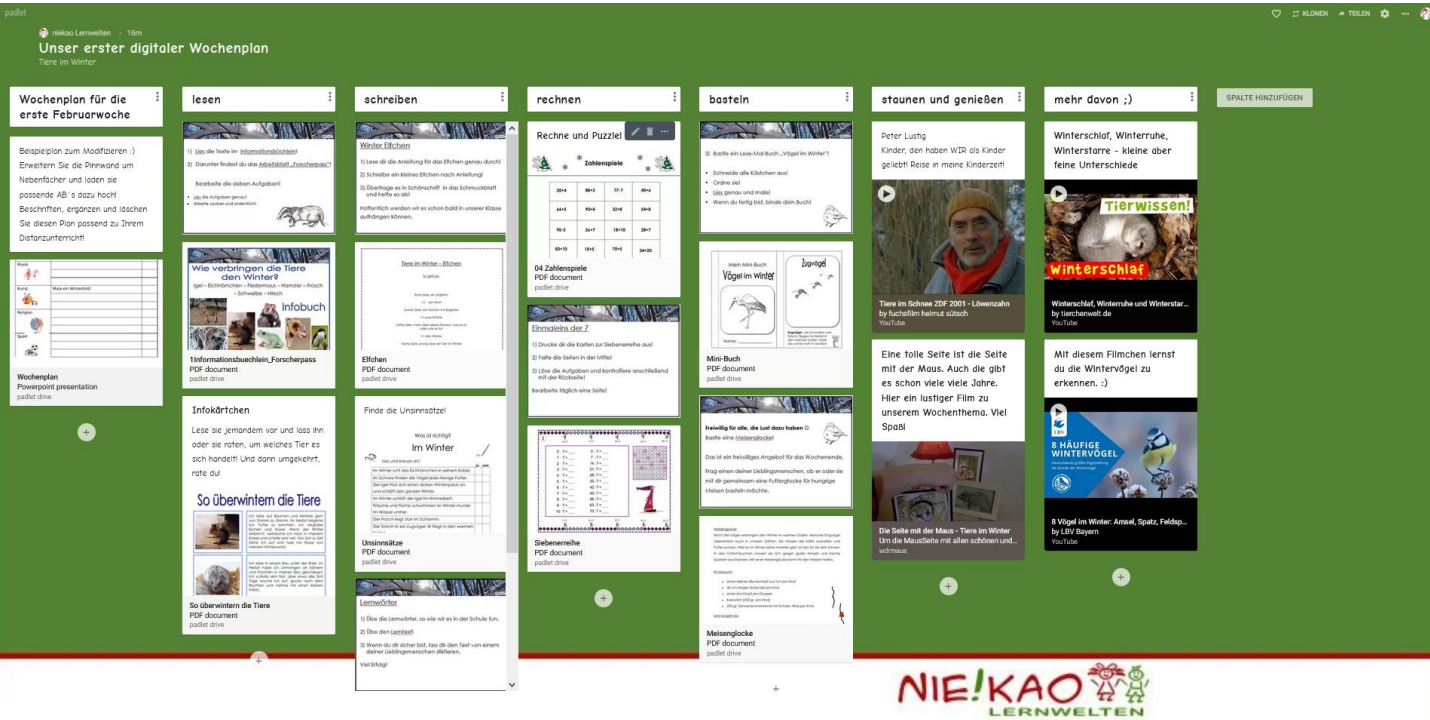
padlet

niekao Lernwelten • 16m
Unser erster digitaler Wochenplan
Tiere im Winter

KLONEN TEILEN

Wochenplan für die erste Februarwoche

Beispielplan zum Modifizieren :) Erweitern Sie die Pinnwand um Nebenfächer und laden sie passende AB´s dazu hoch! Beschriften, ergänzen und löschen Sie diesen Plan passend zu Ihrem Distanzunterricht!

Wochenplan
Powerpoint presentation
padlet drive

lesen

1) Lies die Texte im Informationsbüchlein.
2) Darunter findest du das Arbeitsblatt „Forscherpass"!
Bearbeite die sieben Aufgaben!

Wie verbringen die Tiere den Winter?
Igel – Eichhörnchen – Fledermaus – Hamster – Frosch – Schwalbe – Hirsch
Infobuch

1Informationsbuechlein_Forscherpass
PDF document
padlet drive

Infokärtchen

Lese sie jemandem vor und lass ihn oder sie raten, um welches Tier es sich handelt! Und dann umgekehrt, rate du!

So überwintern die Tiere

So überwintern die Tiere
PDF document
padlet drive

schreiben

Winter Elfchen
1) Lese dir die Anleitung für das Elfchen genau durch!
2) Schreibe ein kleines Elfchen nach Anleitung!
3) Übertrage es in Schönschrift in das Schmuckblatt und hefte es ab!
Hoffentlich werden wir es schon bald in unserer Klasse aufhängen können.

Tiere im Winter – Elfchen

Elfchen
PDF document
padlet drive

Finde die Unsinnsätze!

Was ist richtig?
Im Winter

Unsinnsätze
PDF document
padlet drive

Lernwörter
1) Übe die Lernwörter, so wie wir es in der Schule tun.
2) Übe den Lernfest!
3) Wenn du dir sicher bist, lass dir den Text von einem deiner Lieblingsmenschen diktieren.
Viel Erfolg!

rechnen

Rechne und Puzzle!

Zahlenspiele

04 Zahlenspiele
PDF document
padlet drive

Einmaleins der 7
1) Drucke dir die Karten zur Siebenerreihe aus!
2) Falte die Seiten in der Mitte!
3) Löse die Aufgaben und kontrolliere anschließend mit der Rückseite!
Bearbeite täglich eine Seite!

Siebenerreihe
PDF document
padlet drive

basteln

1) Bastle ein Lese-Mal-Buch „Vögel im Winter"!
• Schneide alle Kästchen aus!
• Ordne sie!
• Lies genau und male!
• Wenn du fertig bist, binde dein Buch!

Mein Mini-Buch
Vögel im Winter
Zugvögel

Mini-Buch
PDF document
padlet drive

Freiwillig für alle, die Lust dazu haben ☺
Bastle eine Meisenglocke!
Das ist ein freiwilliges Angebot für das Wochenende.
Frag einen deiner Lieblingsmenschen, ob er oder sie mit dir gemeinsam eine Futterglocke für hungrige Meisen basteln möchte.

Meisenglocke
PDF document
padlet drive

staunen und genießen

Peter Lustig
Kinder, den haben WIR als Kinder geliebt! Reise in meine Kinderzeit!

Tiere im Schnee ZDF 2001 - Löwenzahn
by fuchsfilm helmut sütsch
YouTube

Eine tolle Seite ist die Seite mit der Maus. Auch die gibt es schon viele viele Jahre. Hier ein lustiger Film zu unserem Wochenthema. Viel Spaß!

Die Seite mit der Maus - Tiere im Winter
Um die MausSeite mit allen schönen und...
wdrmaus

mehr davon ;)

Winterschlaf, Winterruhe, Winterstarre - kleine aber feine Unterschiede

Tierwissen!
Winterschlaf

Winterschlaf, Winterruhe und Winterstar...
by tierchenwelt.de
YouTube

Mit diesem Filmchen lernst du die Wintervögel zu erkennen. :)

LBV
8 HÄUFIGE WINTERVÖGEL

8 Vögel im Winter: Amsel, Spatz, Feldsp...
by LBV Bayern
YouTube

SPALTE HINZUFÜGEN

NIE!KAO
LERNWELTEN